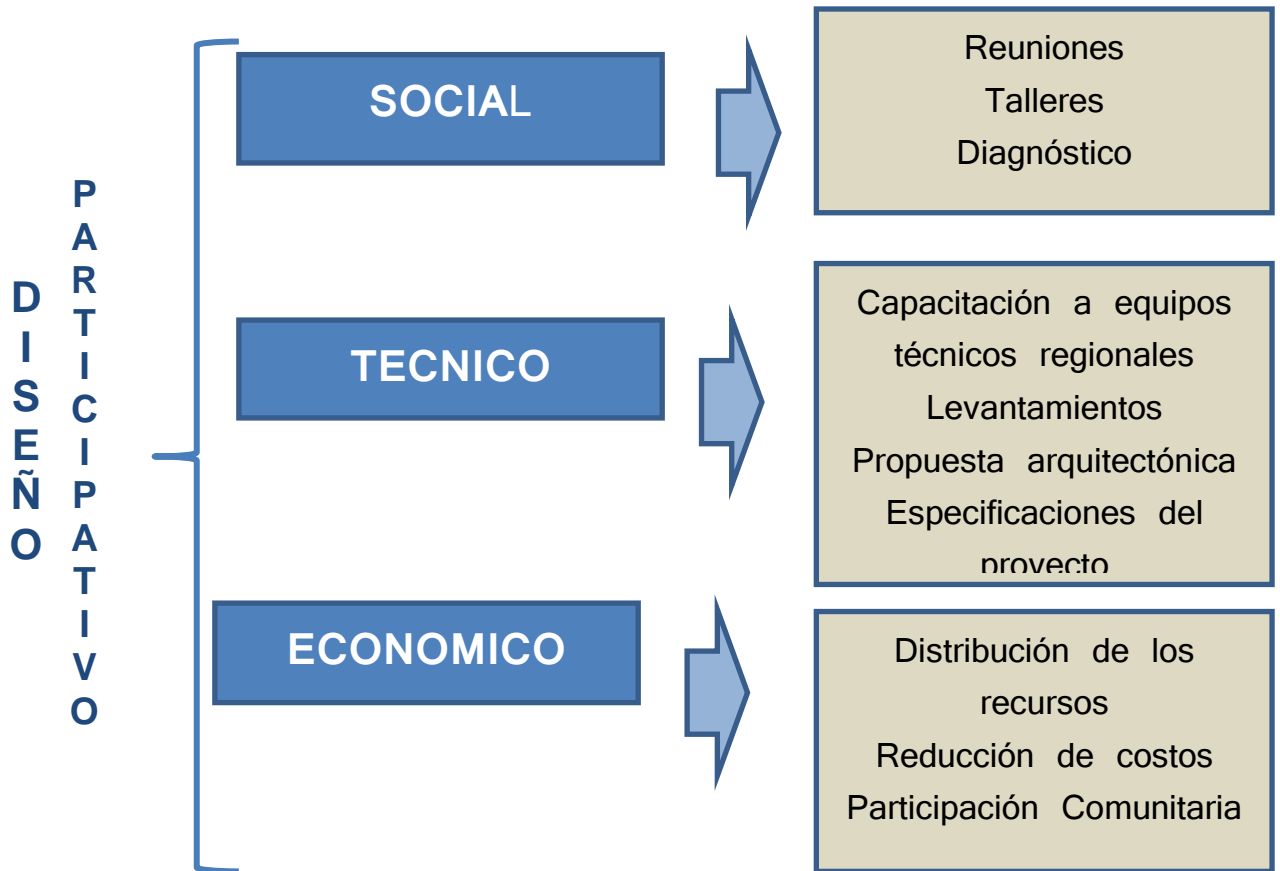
D
I
S
E
Ñ
O

P
A
R
T
I
C
I
P
A
T
I
V
O

SOCIAL

Reuniones
Talleres
Diagnóstico

TECNICO

Capacitación a equipos técnicos regionales
Levantamientos
Propuesta arquitectónica
Especificaciones del proyecto

ECONOMICO

Distribución de los recursos
Reducción de costos
Participación Comunitaria